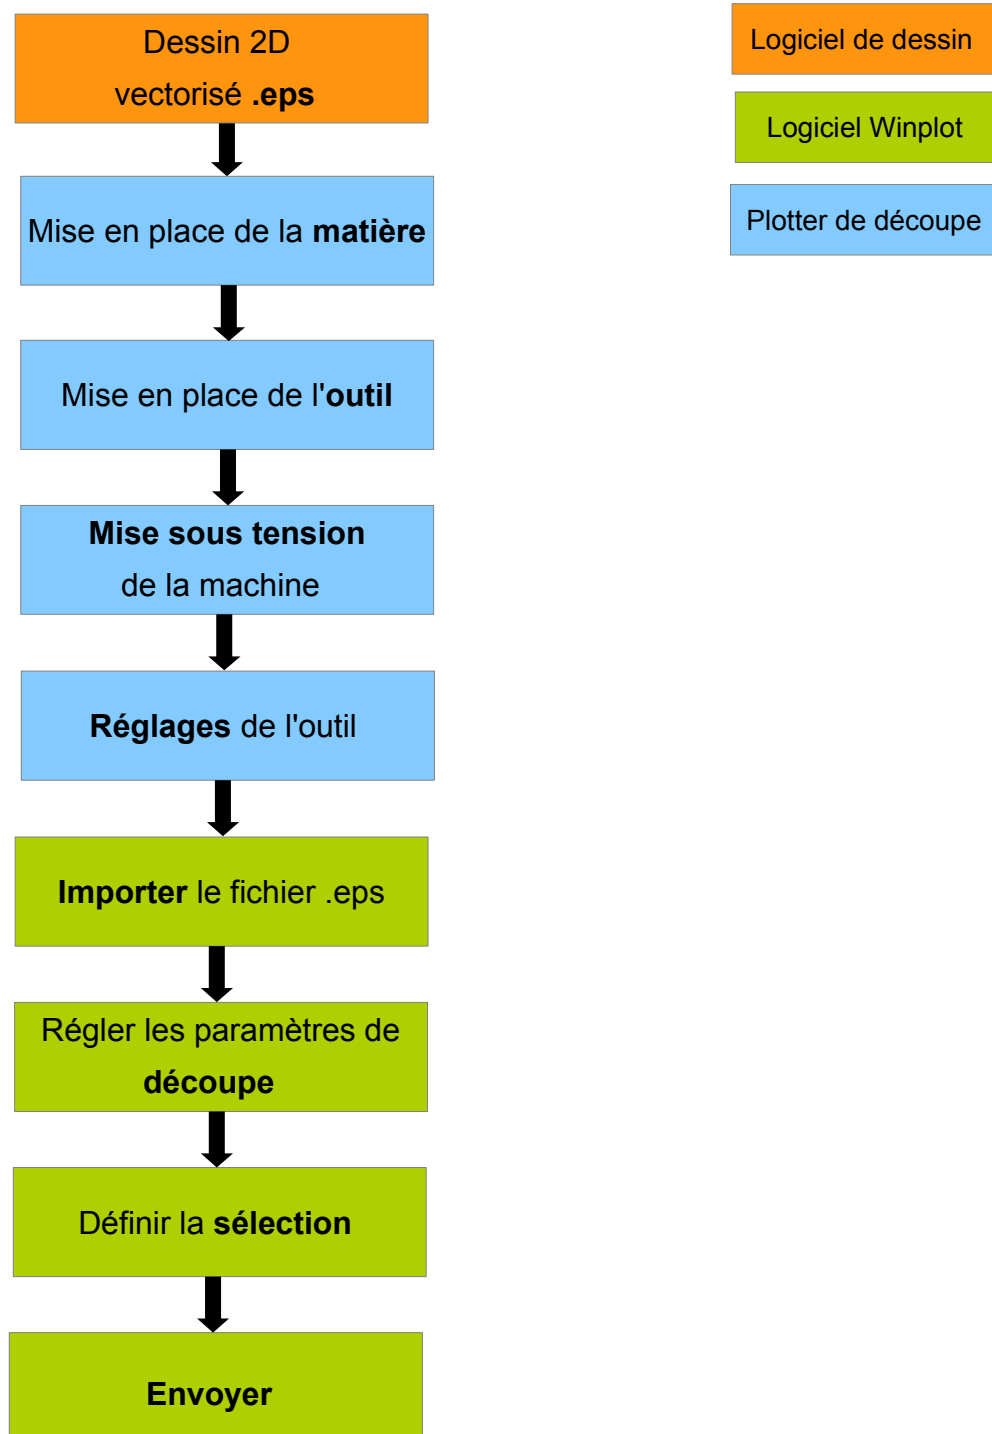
Dessin 2D
vectorisé .eps

Mise en place de la matière

Mise en place de l'outil

Mise sous tension
de la machine

Réglages de l'outil

Importer le fichier .eps

Régler les paramètres de découpe

Définir la sélection

Envoyer

Logiciel de dessin

Logiciel Winplot

Plotter de découpe